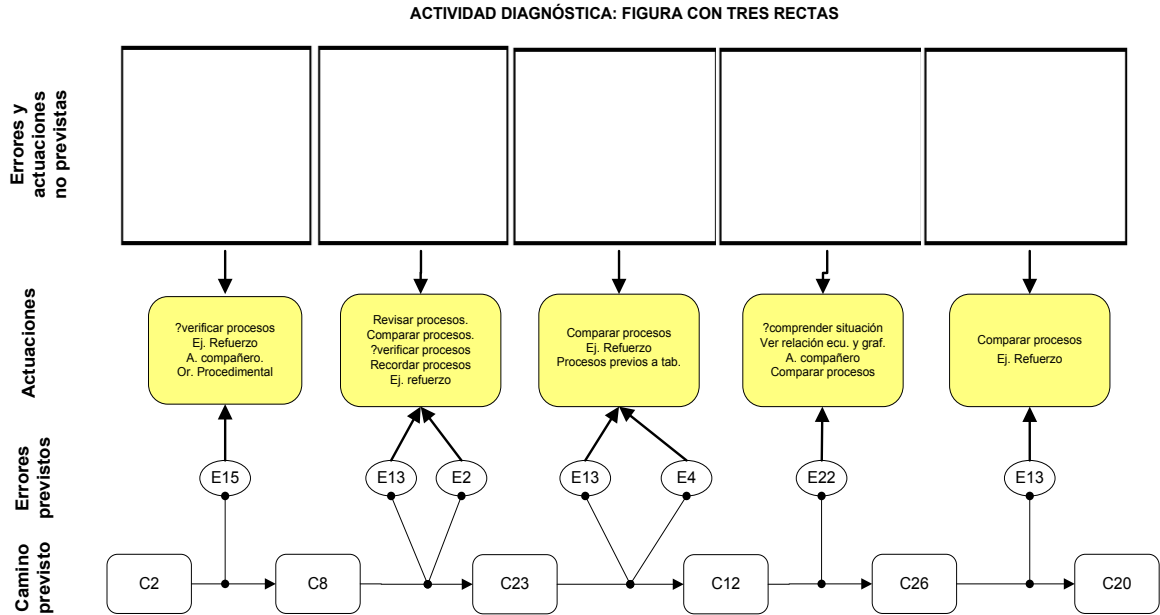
ACTIVIDAD DIAGNÓSTICA: FIGURA CON TRES RECTAS

Errores y actuaciones no previstas

Actuaciones

?verificar procesos
Ej. Refuerzo
A. compañero.
Or. Procedimental

Revisar procesos.
Comparar procesos.
?verificar procesos
Recordar procesos
Ej. refuerzo

Comparar procesos
Ej. Refuerzo
Procesos previos a tab.

?comprender situación
Ver relación ecu. y graf.
A. compañero
Comparar procesos

Comparar procesos
Ej. Refuerzo

Errores previstos

E15

E13

E2

E13

E4

E22

E13

Camino previsto

C2

C8

C23

C12

C26

C20